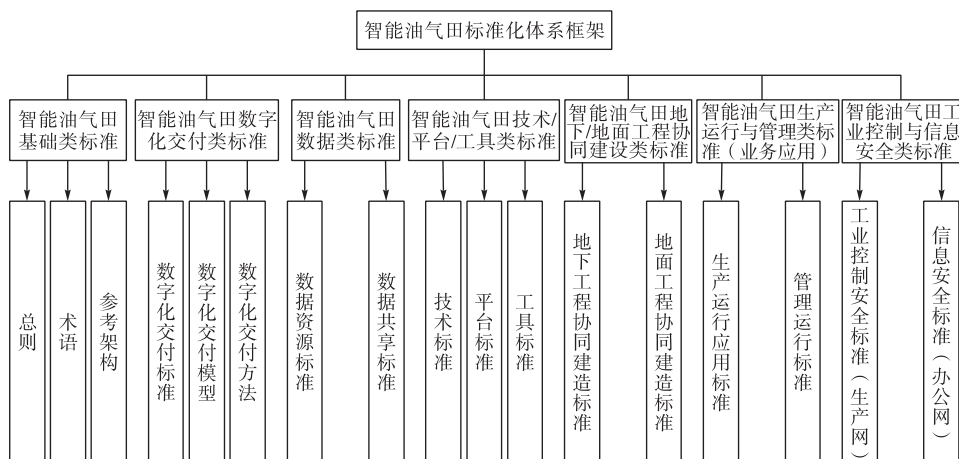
智能油气田标准化体系框架

智能油气田基础类标准

总则

术语

参考架构

智能油气田数字化交付类标准

数字化交付标准

数字化交付模型

数字化交付方法

智能油气田数据类标准

数据资源标准

数据共享标准

智能油气田技术/平台/工具类标准

技术标准

平台标准

工具标准

智能油气田地下/地面工程协同建设类标准

地下工程协同建造标准

地面工程协同建造标准

智能油气田生产运行与管理类标准（业务应用）

生产运行应用标准

管理运行标准

智能油气田工业控制与信息安全类标准

工业控制安全标准（生产网）

信息安全标准（办公网）